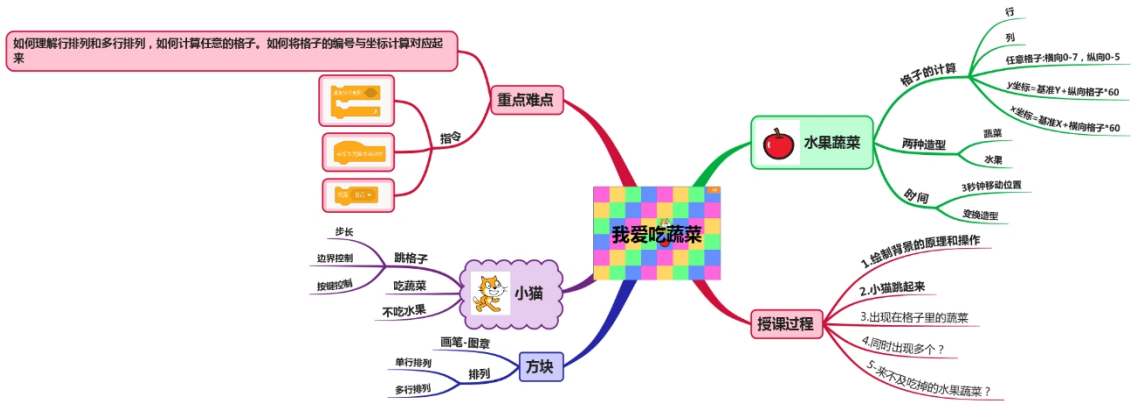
我爱吃蔬菜

重点难点
如何理解行排列和多行排列，如何计算任意的格子。如何将格子的编号与坐标计算对应起来
指令

水果蔬菜
格子的计算
行
列
任意格子:横向0-7，纵向0-5
y坐标=基准Y+纵向格子*60
x坐标=基准X+横向格子*60
两种造型
蔬菜
水果
时间
3秒钟移动位置
变换造型

授课过程
1.绘制背景的原理和操作
2.小猫跳起来
3.出现在格子里的蔬菜
4.同时出现多个？
5.来不及吃掉的水果蔬菜？

小猫
跳格子
步长
边界控制
按键控制
吃蔬菜
不吃水果

方块
画笔-图章
排列
单行排列
多行排列